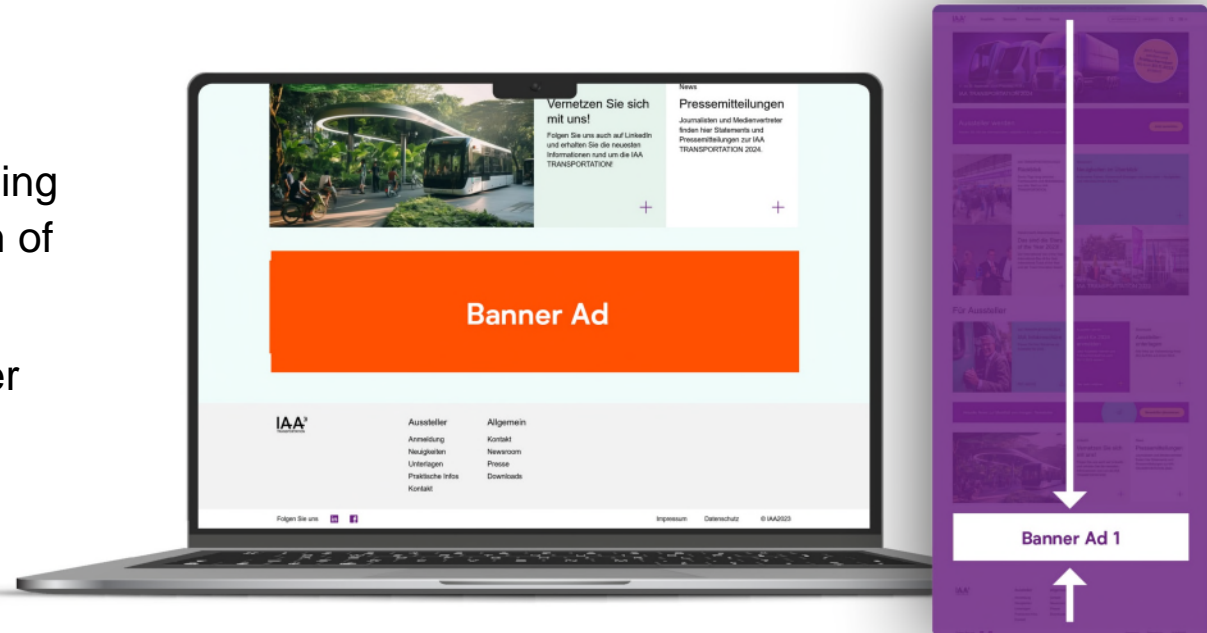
ing
n of

er

Vernetzen Sie sich mit uns!

Folgen Sie uns auch auf LinkedIn und erhalten Sie die neuesten Informationen rund um die IAA TRANSPORTATION!

+

News

Pressemitteilungen

Journalisten und Medienvertreter finden hier Statements und Pressemitteilungen zur IAA TRANSPORTATION 2024.

+

Banner Ad

IAA

Aussteller
Anmeldung
Neuigkeiten
Unterlagen
Praktische Infos
Kontakt

Allgemein
Kontakt
Newsroom
Presse
Downloads

Folgen Sie uns

Impressum Datenschutz © IAA2023

Für Aussteller

Banner Ad 1